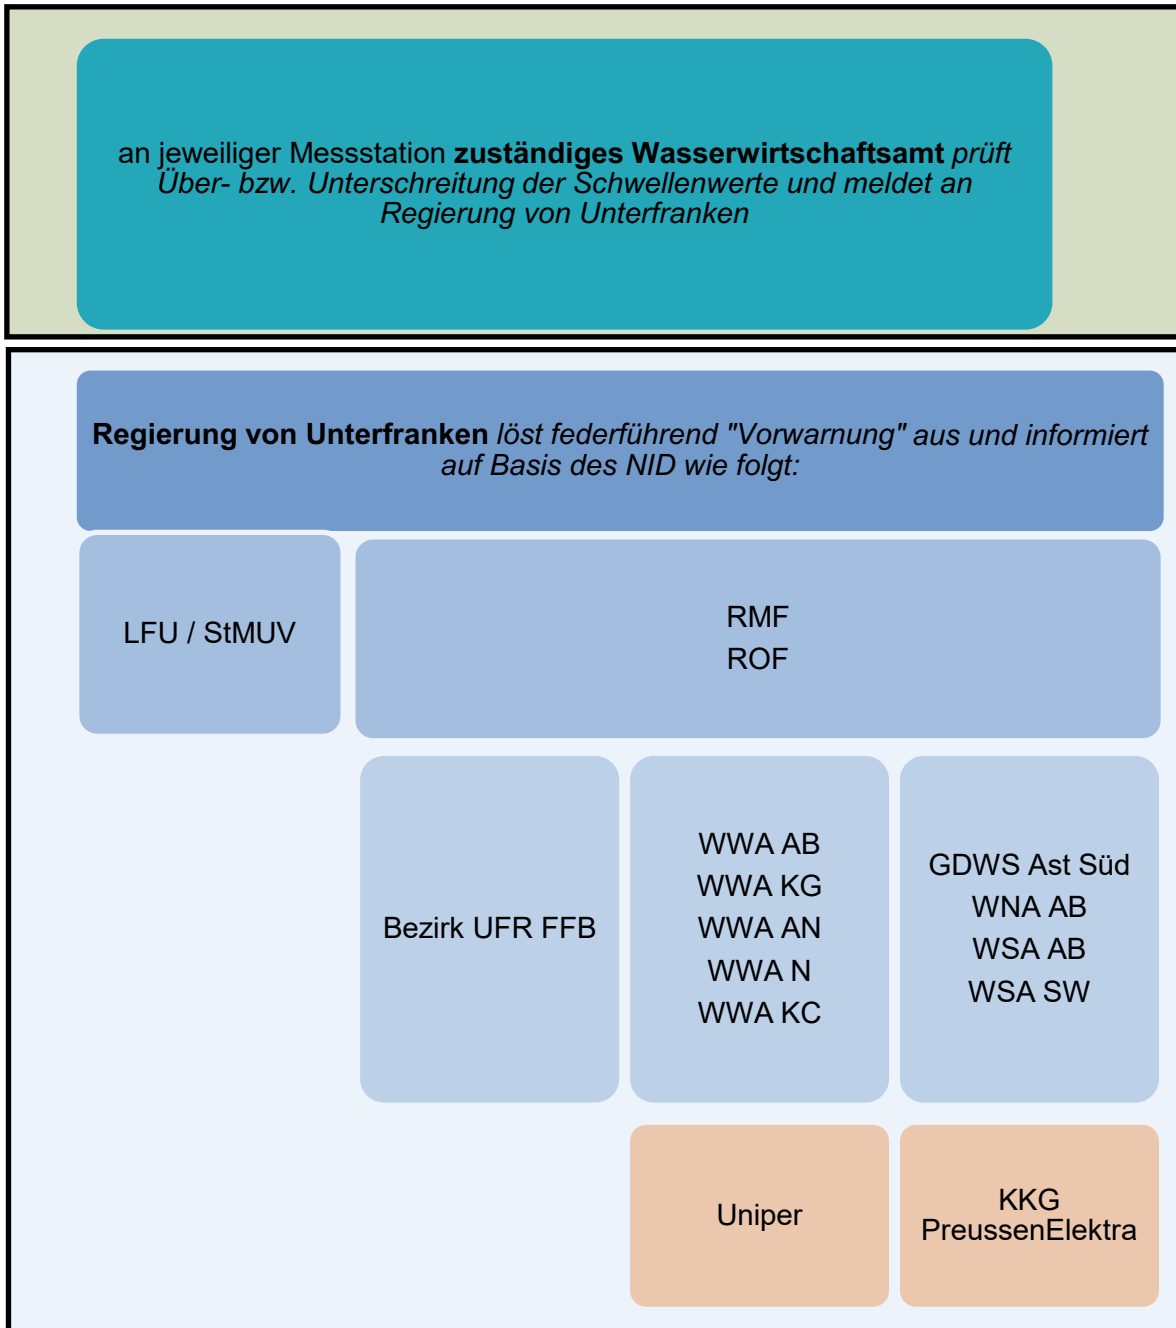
an jeweiliger Messstation **zuständiges Wasserwirtschaftsamt** *prüft Über- bzw. Unterschreitung der Schwellenwerte und meldet an Regierung von Unterfranken*

**Regierung von Unterfranken** *löst federführend "Vorwarnung" aus und informiert auf Basis des NID wie folgt:*

LFU / StMUV

RMF
ROF

Bezirk UFR FFB

WWA AB
WWA KG
WWA AN
WWA N
WWA KC

GDWS Ast Süd
WNA AB
WSA AB
WSA SW

Uniper

KKG
PreussenElektra